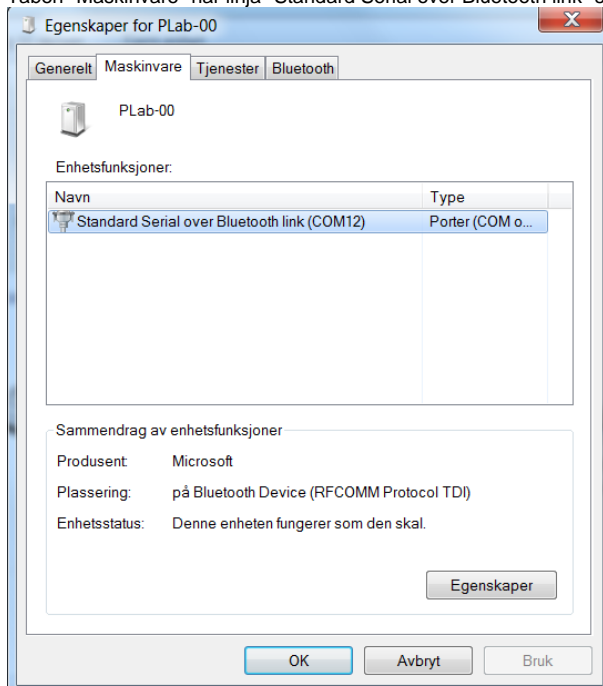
Taben "Maskinvare" har linja "Standard Serial over Bluetooth link" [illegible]

Egenskaper for PLab-00

Generelt | Maskinvare | Tjenester | Bluetooth

PLab-00

Enhetsfunksjoner:

| Navn | Type |
|---|---|
| Standard Serial over Bluetooth link (COM12) | Porter (COM o... |

Sammendrag av enhetsfunksjoner

Produsent: Microsoft

Plassering: på Bluetooth Device (RFCOMM Protocol TDI)

Enhetsstatus: Denne enheten fungerer som den skal.

Egenskaper

OK Avbryt Bruk